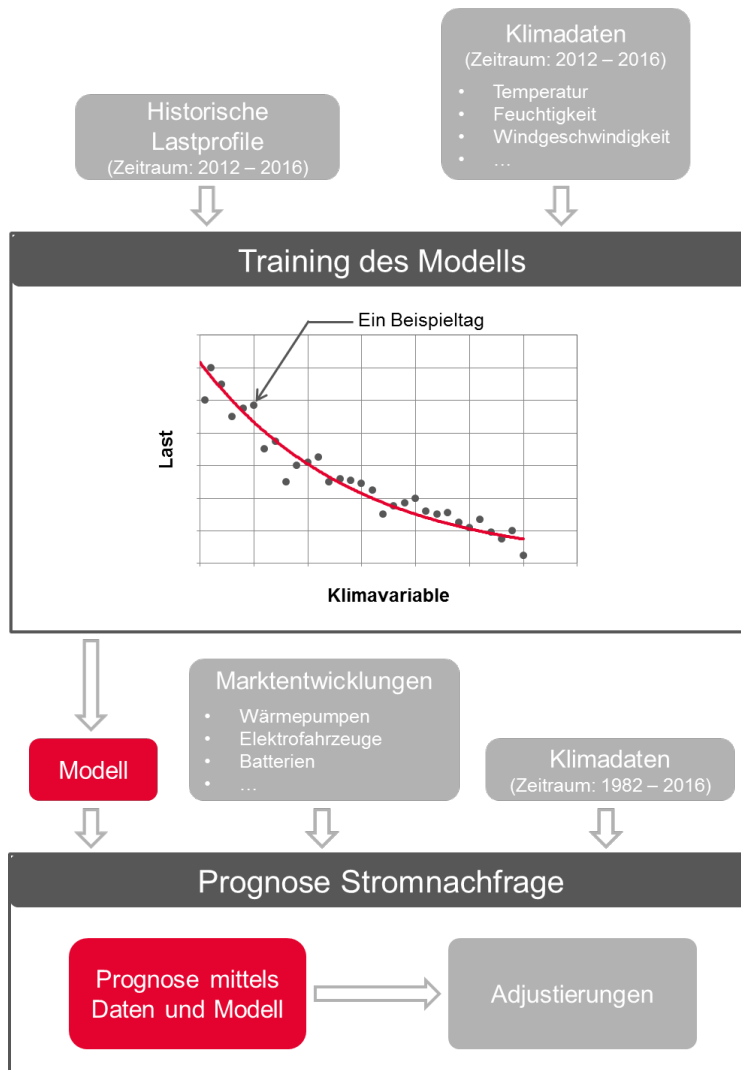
Klimadaten
(Zeitraum: 2012 – 2016)
• Temperatur
• Feuchtigkeit
• Windgeschwindigkeit
• …

Historische Lastprofile
(Zeitraum: 2012 – 2016)

Training des Modells

Ein Beispieltag

Last

Klimavariable

Marktentwicklungen
• Wärmepumpen
• Elektrofahrzeuge
• Batterien
• …

Modell

Klimadaten
(Zeitraum: 1982 – 2016)

Prognose Stromnachfrage

Prognose mittels Daten und Modell

Adjustierungen